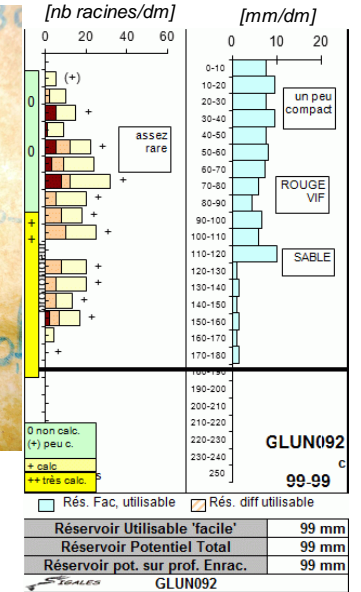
[nb racines/dm]

0 20 40 60

(+)

+

+

+

+

+

+

+

+

+

+

+

+

assez rare

0

0

+

+

[mm/dm]

0 10 20

0-10
10-20
20-30
30-40
40-50
50-60
60-70
70-80
80-90
90-100
100-110
110-120
120-130
130-140
140-150
150-160
160-170
170-180
180-190
190-200
200-210
210-220
220-230
230-240
250

un peu compact

ROUGE VIF

SABLE

0 non calc.
(+) peu c.

+ calc

++ très calc.

GLUN092

c

99-99

Rés. Fac, utilisable Rés. diff utilisable

| Réservoir Utilisable 'facile' | 99 mm |
|---|---|
| Réservoir Potentiel Total | 99 mm |
| Réservoir pot. sur prof. Enrac. | 99 mm |
| SIGALES | GLUN092 |